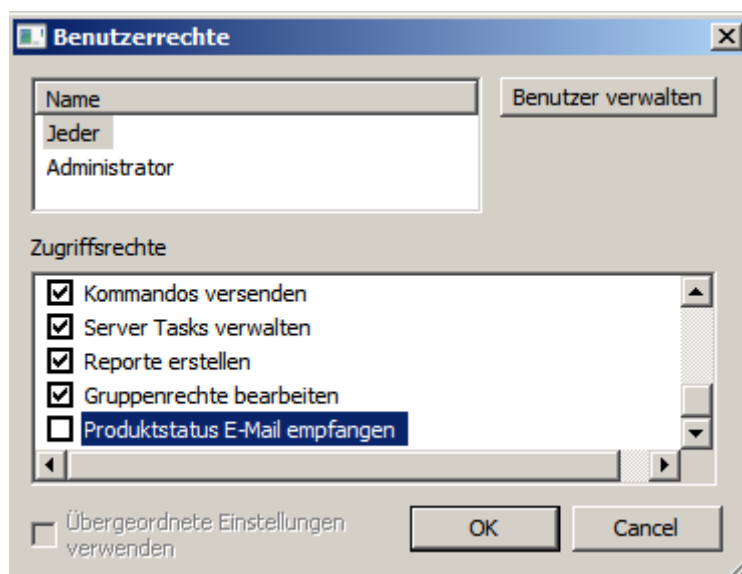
Benutzerrechte

Name
Jeder
Administrator

Benutzer verwalten

Zugriffsrechte

Kommandos versenden
Server Tasks verwalten
Reporte erstellen
Gruppenrechte bearbeiten
Produktstatus E-Mail empfangen

Übergeordnete Einstellungen verwenden

OK

Cancel